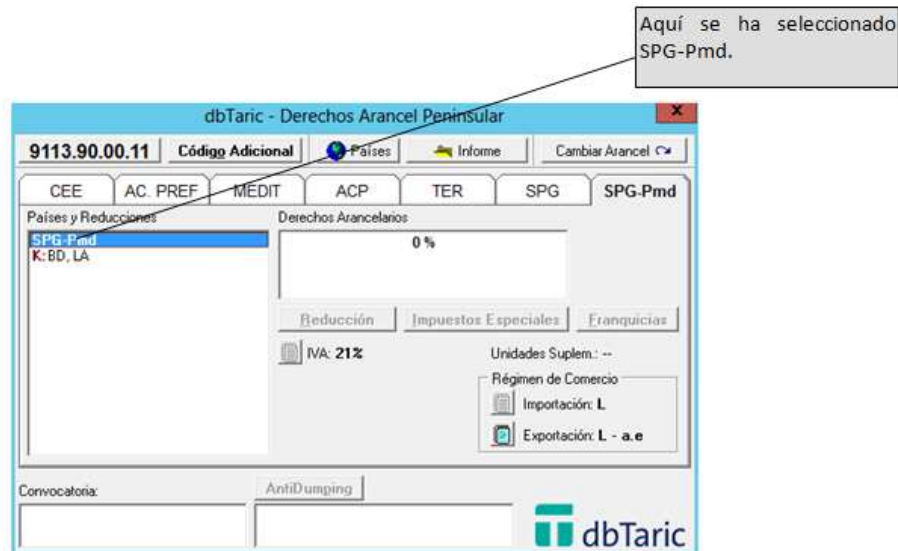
Aquí se ha seleccionado SPG-Pmd.

dbTaric - Derechos Arancel Peninsular

x

9113.90.00.11

Código Adicional

Países

Informe

Cambiar Arancel

CEE

AC. PREF

MEDIT

ACP

TER

SPG

SPG-Pmd

Países y Reducciones

SPG-Pmd
K: BD, LA

Derechos Arancelarios

0 %

Reducción

Impuestos Especiales

Franquicias

IVA: 21%

Unidades Suplem.: --

Régimen de Comercio

Importación: L

Exportación: L - a.e

Convocatoria:

AntiDumping

dbTaric